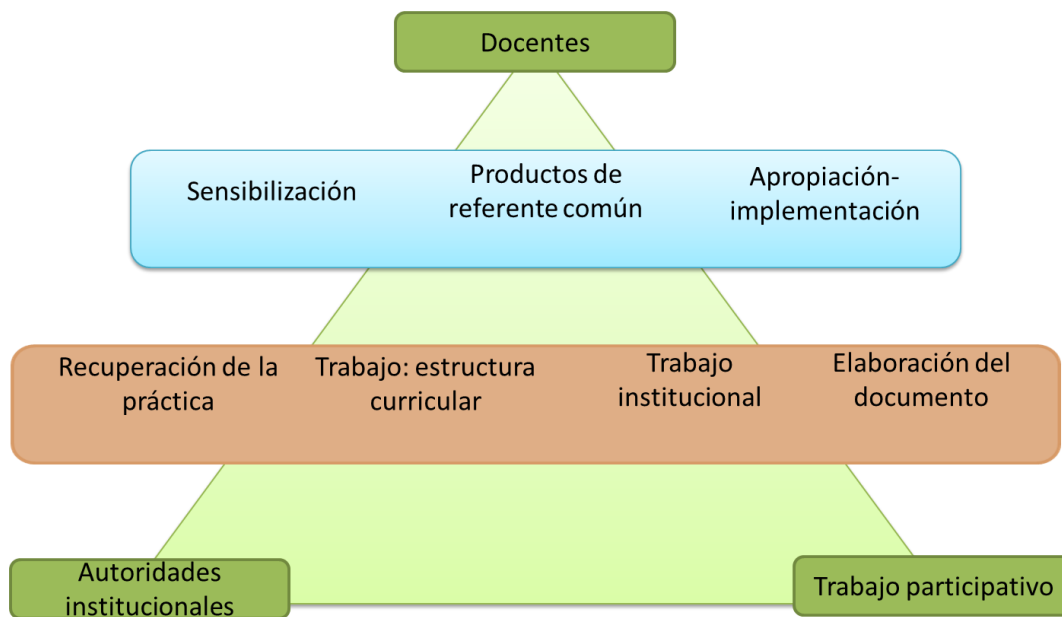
Docentes

Sensibilización

Productos de referente común

Apropiación-implementación

Recuperación de la práctica

Trabajo: estructura curricular

Trabajo institucional

Elaboración del documento

Autoridades institucionales

Trabajo participativo